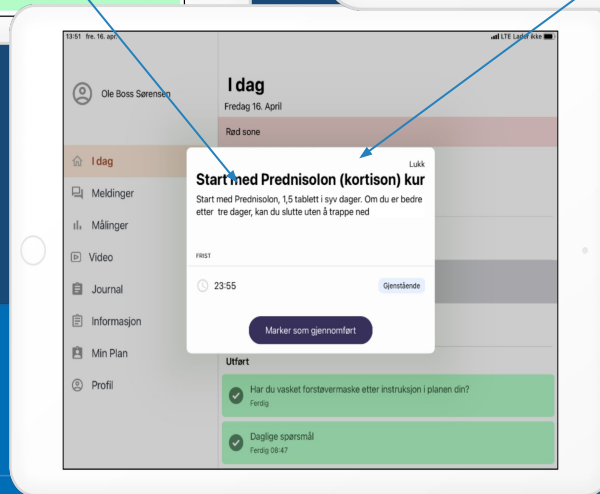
13:51 fre. 16. apr.

LTE Lader ikke

Ole Boss Sørensen

I dag

Meldinger

Målinger

Video

Journal

Informasjon

Min Plan

Profil

I dag

Fredag 16. April

Rød sone

Lukk

Start med Prednisolon (kortison) kur

Start med Prednisolon, 1,5 tablett i syv dager. Om du er bedre etter tre dager, kan du slutte uten å trappe ned

FRIST

23:55

Gjenstående

Marker som gjennomført

Utført

Har du vasket forstøvermaske etter instruksjon i planen din?

Ferdig

Daglige spørsmål

Ferdig 08:47